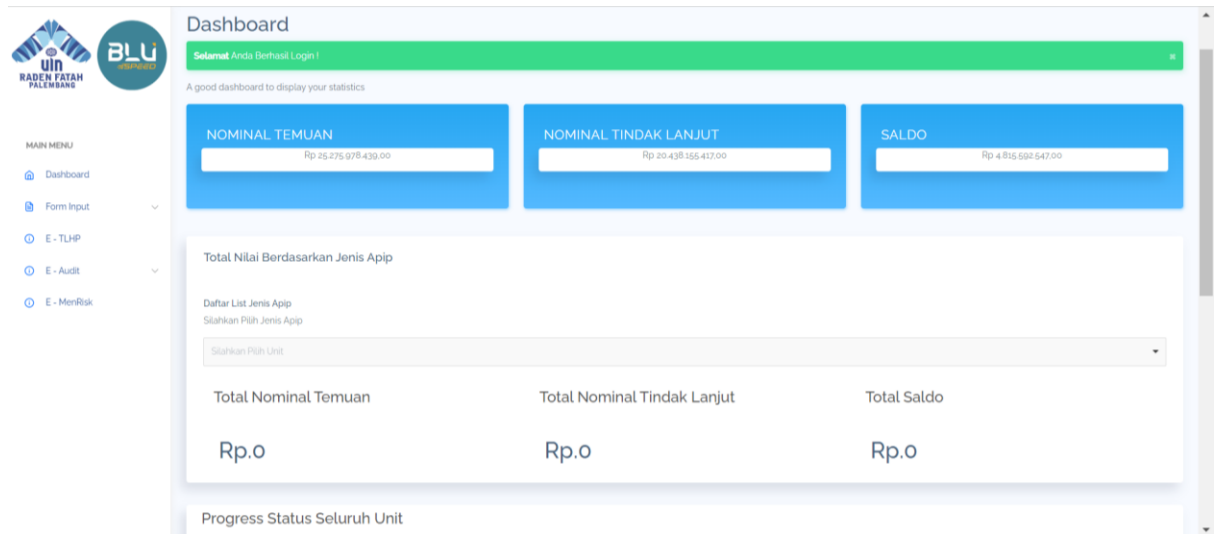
UIN RADEN FATAH PALEMBANG

BLU

MAIN MENU

Dashboard

Form Input

E - TLHP

E - Audit

E - MenRisk

Dashboard

Selamat Anda Berhasil Login !

×

A good dashboard to display your statistics

NOMINAL TEMUAN

Rp 25.275.978.439,00

NOMINAL TINDAK LANJUT

Rp 20.438.155.417,00

SALDO

Rp 4.815.592.547,00

Total Nilai Berdasarkan Jenis Apip

Daftar List Jenis Apip

Silahkan Pilih Jenis Apip

Silahkan Pilih Unit

Total Nominal Temuan

Total Nominal Tindak Lanjut

Total Saldo

Rp.0

Rp.0

Rp.0

Progress Status Seluruh Unit